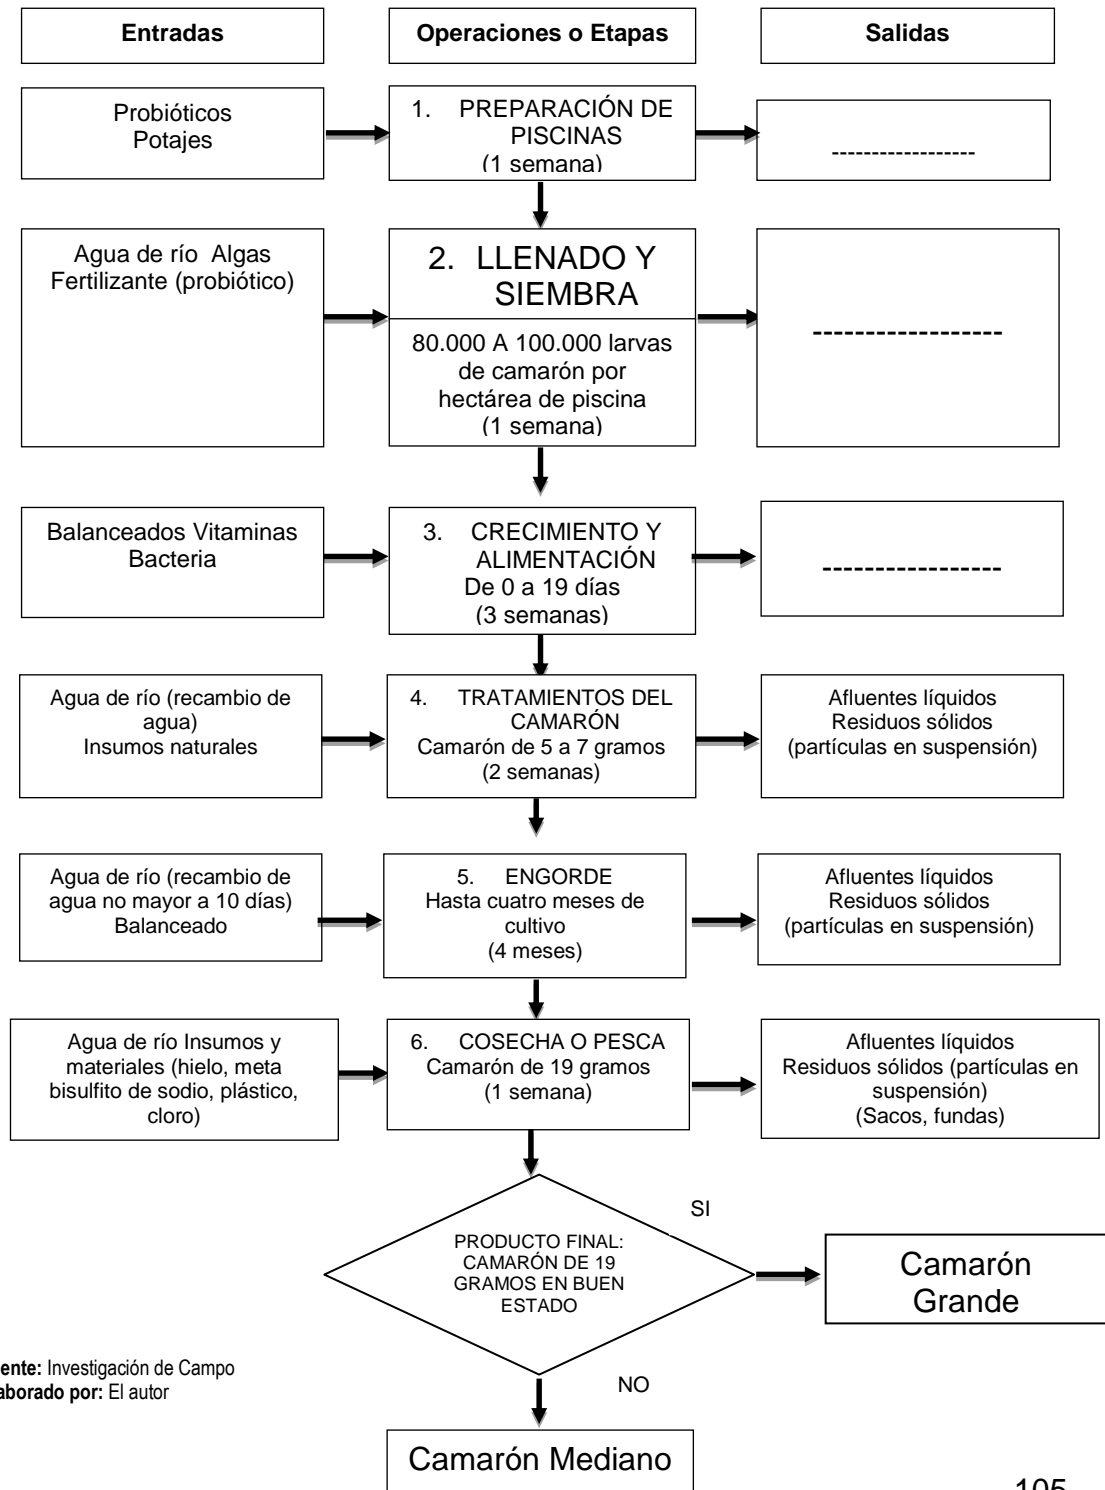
Entradas

Operaciones o Etapas

Salidas

Probióticos
Potajes

1. PREPARACIÓN DE PISCINAS
(1 semana)

------------------

Agua de río Algas
Fertilizante (probiótico)

2. LLENADO Y SIEMBRA

80.000 A 100.000 larvas de camarón por hectárea de piscina
(1 semana)

------------------

Balanceados Vitaminas
Bacteria

3. CRECIMIENTO Y ALIMENTACIÓN
De 0 a 19 días
(3 semanas)

-----------------

Agua de río (recambio de agua)
Insumos naturales

4. TRATAMIENTOS DEL CAMARÓN
Camarón de 5 a 7 gramos
(2 semanas)

Afluentes líquidos
Residuos sólidos
(partículas en suspensión)

Agua de río (recambio de agua no mayor a 10 días)
Balanceado

5. ENGORDE
Hasta cuatro meses de cultivo
(4 meses)

Afluentes líquidos
Residuos sólidos
(partículas en suspensión)

Agua de río Insumos y materiales (hielo, meta bisulfito de sodio, plástico, cloro)

6. COSECHA O PESCA
Camarón de 19 gramos
(1 semana)

Afluentes líquidos
Residuos sólidos (partículas en suspensión)
(Sacos, fundas)

SI

PRODUCTO FINAL: CAMARÓN DE 19 GRAMOS EN BUEN ESTADO

Camarón Grande

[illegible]ente: Investigación de Campo
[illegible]aborado por: El autor

NO

Camarón Mediano

105